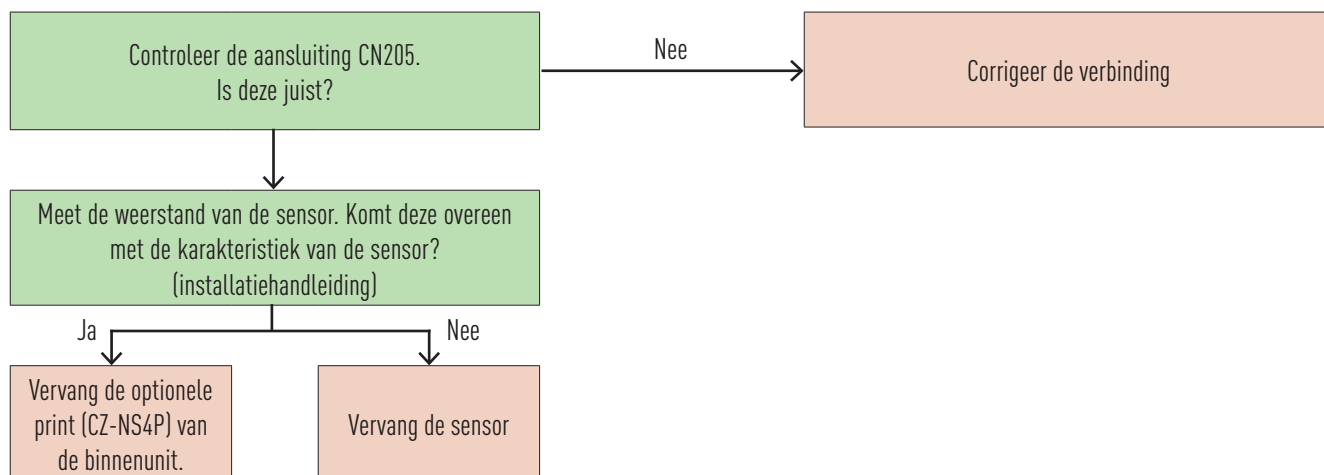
Controleer de aansluiting CN205.
Is deze juist?

Nee

Corrigeer de verbinding

Meet de weerstand van de sensor. Komt deze overeen met de karakteristiek van de sensor? (installatiehandleiding)

Ja

Nee

Vervang de optionele print (CZ-NS4P) van de binnenunit.

Vervang de sensor